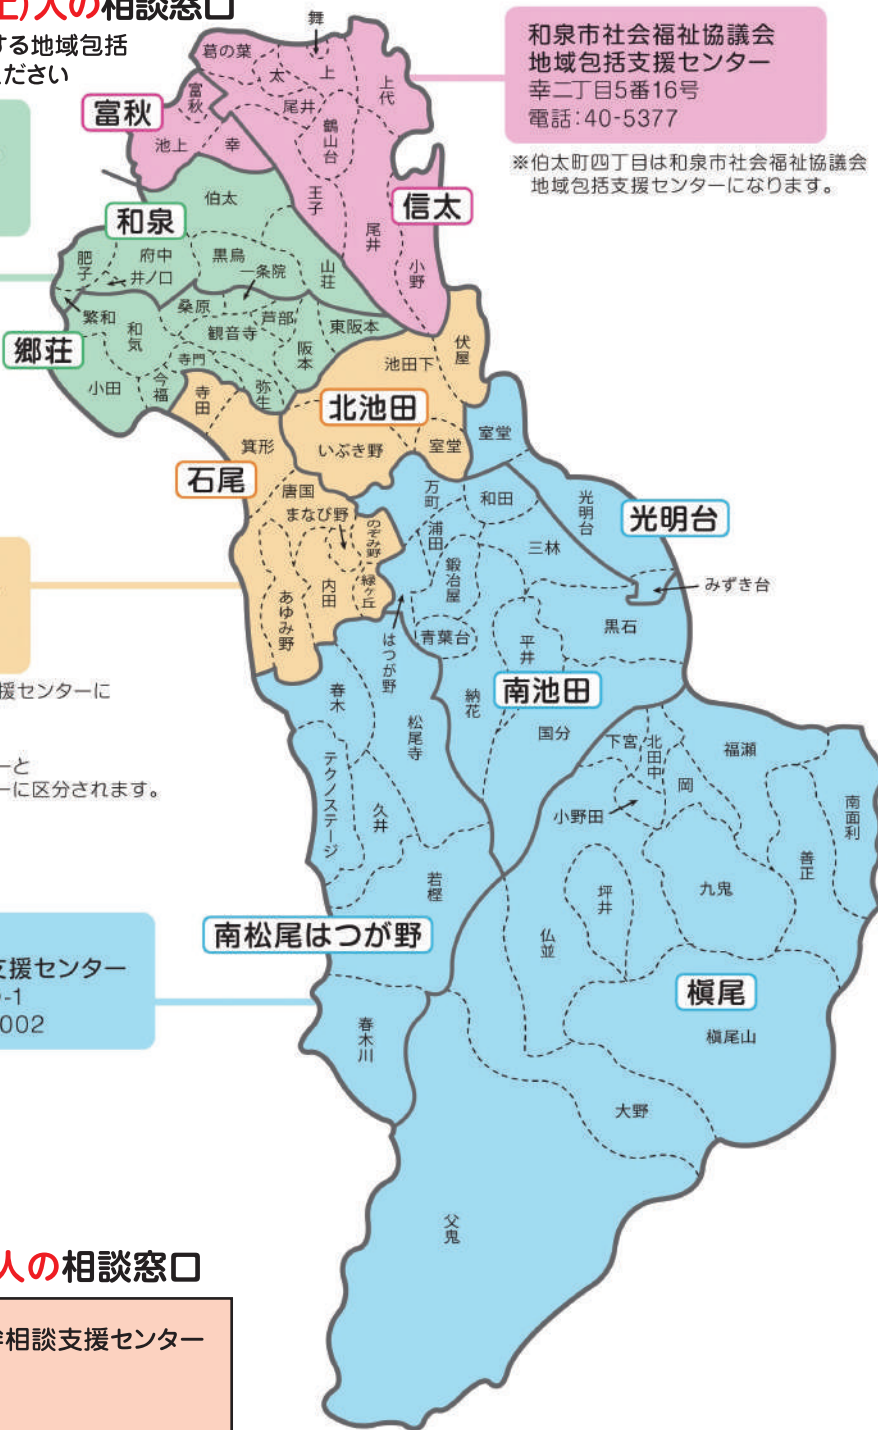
上)人の相談窓口
する地域包括
ください

和泉市社会福祉協議会
地域包括支援センター
幸二丁目5番16号
電話：40-5377

※伯太町四丁目は和泉市社会福祉協議会地域包括支援センターになります。

舞
葛の葉
太
上
上代
富秋
尾井
富秋
鶴山台
池上
幸
王子
信太
伯太
和泉
尾井
小野
肥子
府中
井ノ口
黒鳥
一条院
山荘
繁和
和気
桑原
芦部
東阪本
郷荘
観音寺
阪本
伏屋
寺門
小田
今福
寺田
弥生
池田下
北池田
箕形
いぶき野
室堂
室堂
石尾
唐国
万町
和田
光明台
まなび野
のぞみ野
浦田
光明台
三林
鍛冶屋
内田
緑ケ丘
みずき台
あゆみ野
はつが野
青葉台
黒石
平井
春木
納花
南池田
松尾寺
国分
下宮
北田中
福瀬
岡
テクノステージ
久井
小野田
南面利
善正
若樫
坪井
九鬼
南松尾はつが野
仏並
槇尾
槇尾山
春木川
大野
父鬼

援センターに

ーと
ーに区分されます。

支援センター
-1
002

人の相談窓口

者相談支援センター